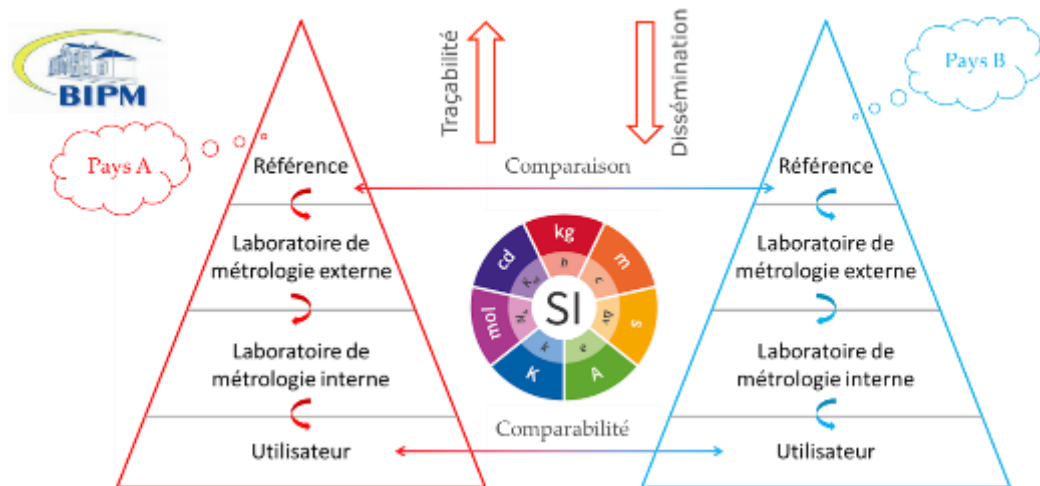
BIPM

Pays A

Traçabilité

Dissémination

Pays B

Référence

Comparaison

Référence

Laboratoire de métrologie externe

Laboratoire de métrologie externe

Laboratoire de métrologie interne

Laboratoire de métrologie interne

Utilisateur

Comparabilité

Utilisateur

SI

kg

m

s

A

K

mol

cd

h

c

$\Delta\nu$

e

k

$N_A$

$K_{cd}$